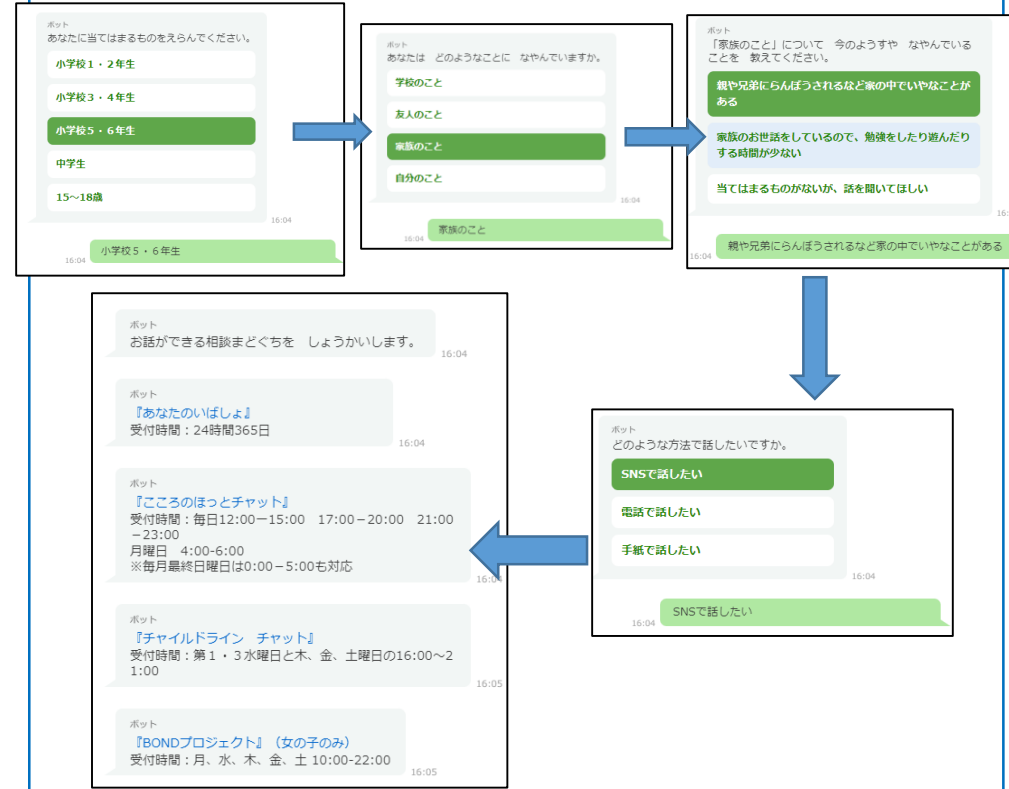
ボット
あなたに当てはまるものをえらんでください。

小学校1・2年生

小学校3・4年生

小学校5・6年生

中学生

15〜18歳

16:04

16:04 小学校5・6年生

ボット
あなたは　どのようなことに　なやんでいますか。

学校のこと

友人のこと

家族のこと

自分のこと

16:04

16:04 家族のこと

ボット
「家族のこと」について　今のようすや　なやんでいることを　教えてください。

親や兄弟にらんぼうされるなど家の中でいやなことがある

家族のお世話をしているので、勉強をしたり遊んだりする時間が少ない

当てはまるものがないが、話を聞いてほしい

16:

親や兄弟にらんぼうされるなど家の中でいやなことがある

ボット
どのような方法で話したいですか。

SNSで話したい

電話で話したい

手紙で話したい

16:04

16:04 SNSで話したい

ボット
お話ができる相談まどぐちを　しょうかいします。
16:04

ボット
『あなたのいばしょ』
受付時間：24時間365日
16:04

ボット
『こころのほっとチャット』
受付時間：毎日12:00−15:00　17:00−20:00　21:00−23:00
月曜日　4:00-6:00
※毎月最終日曜日は0:00−5:00も対応
16:04

ボット
『チャイルドライン　チャット』
受付時間：第1・3水曜日と木、金、土曜日の16:00〜21:00
16:05

ボット
『BONDプロジェクト』（女の子のみ）
受付時間：月、水、木、金、土 10:00-22:00
16:05